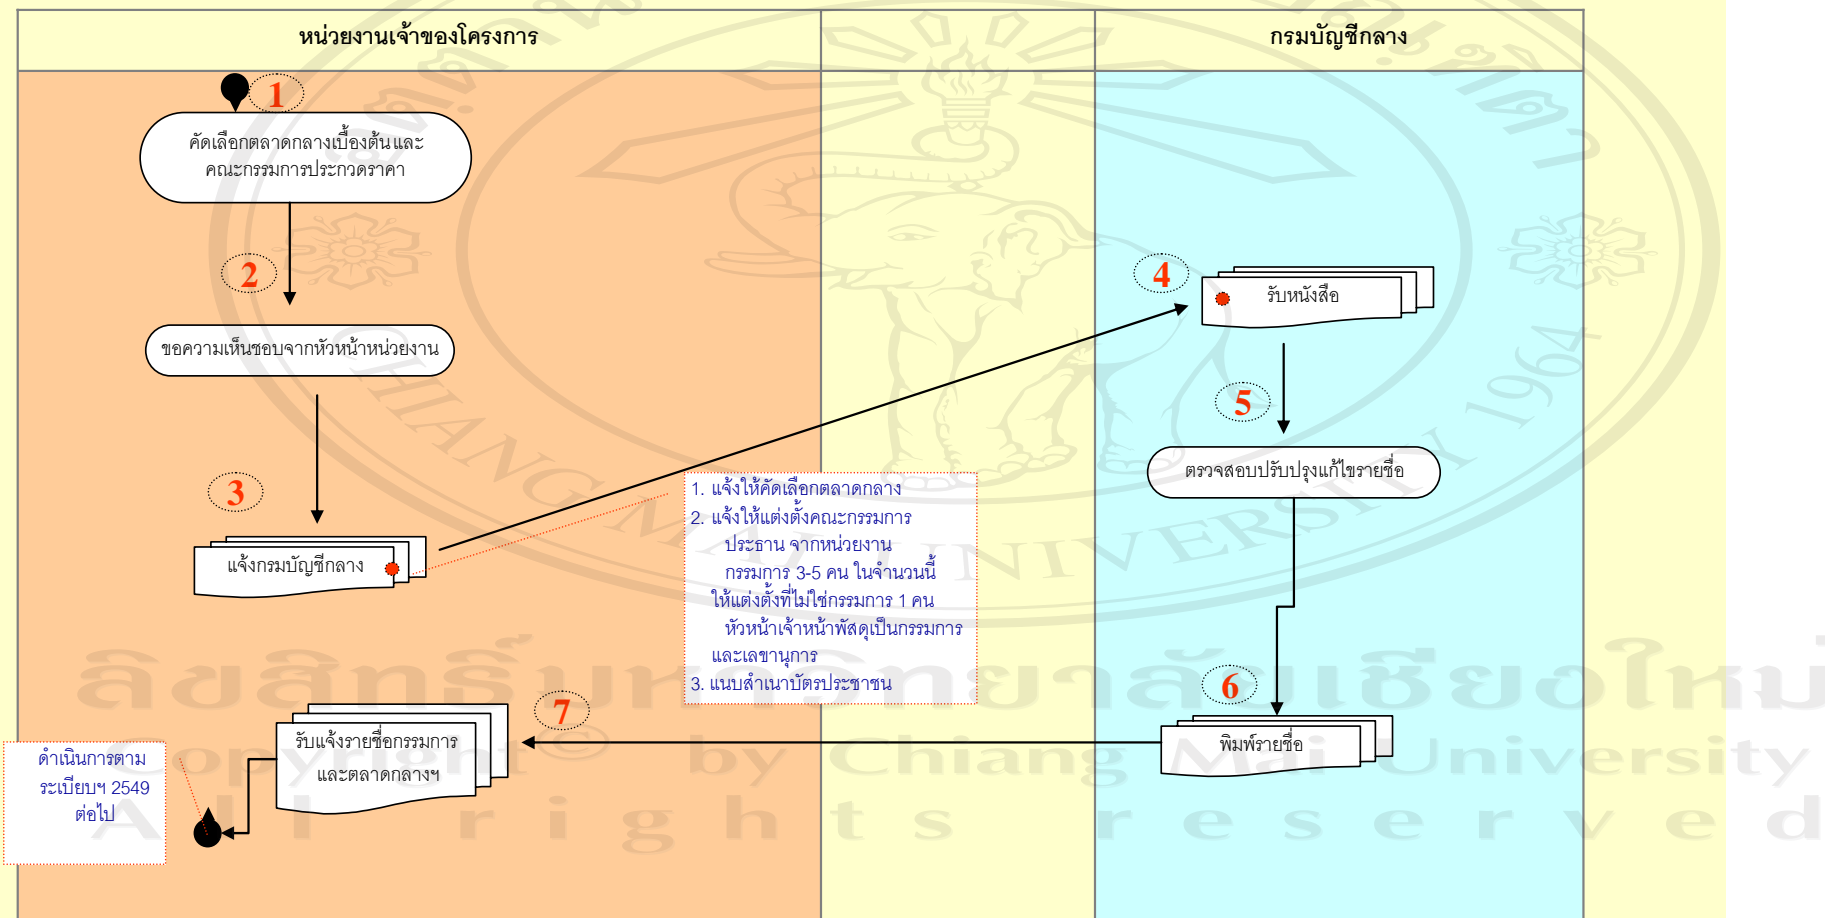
หน่วยงานเจ้าของโครงการ

กรมบัญชีกลาง

1

คัดเลือกตลาดกลางเบื้องต้นและคณะกรรมการประกวดราคา

2

ขอความเห็นชอบจากหัวหน้าหน่วยงาน

3

แจ้งกรมบัญชีกลาง

4

รับหนังสือ

5

ตรวจสอบปรับปรุงแก้ไขรายชื่อ

1. แจ้งให้คัดเลือกตลาดกลาง
2. แจ้งให้แต่งตั้งคณะกรรมการ
ประธาน จากหน่วยงาน
กรรมการ 3-5 คน ในจำนวนนี้
ให้แต่งตั้งที่ไม่ใช่กรรมการ 1 คน
หัวหน้าเจ้าหน้าพัสดุเป็นกรรมการ
และเลขานุการ
3. แนบสำเนาบัตรประชาชน

6

พิมพ์รายชื่อ

7

รับแจ้งรายชื่อกรรมการและตลาดกลางฯ

ดำเนินการตามระเบียบฯ 2549 ต่อไป

ลิขสิทธิ์มหาวิทยาลัยเชียงใหม่
Copyright © by Chiang Mai University
All rights reserved